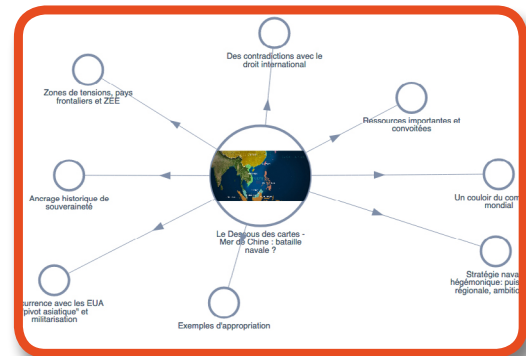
Des contradictions avec le droit international

Zones de tensions, pays frontaliers et ZEE

Ressources importantes et convoitées

Ancrage historique de souveraineté

Un couloir du com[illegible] mondial

Le Dessous des cartes - Mer de Chine : bataille navale ?

Stratégie nava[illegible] hégémonique: puis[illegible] régionale, ambitio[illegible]

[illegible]currence avec les EUA "pivot asiatique" et militarisation

Exemples d'appropriation